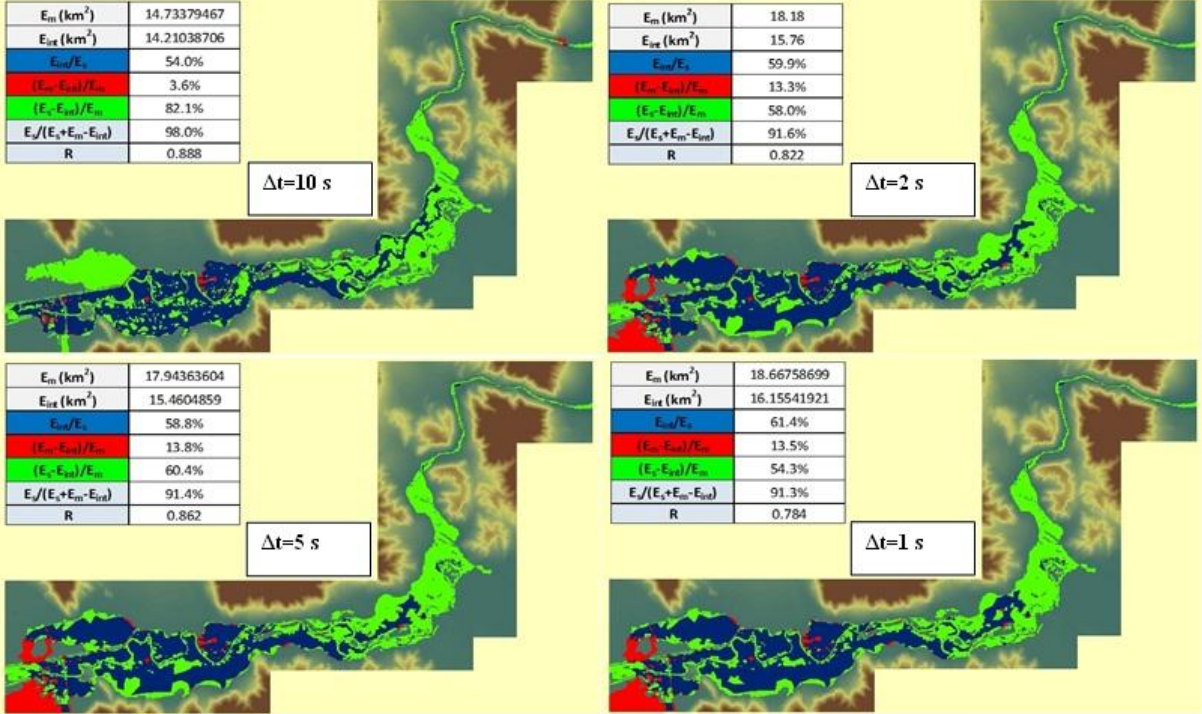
| $E_m$ (km$^2$) | 14.73379467 |
|---|---|
| $E_{int}$ (km$^2$) | 14.21038706 |
| $E_{int}/E_s$ | 54.0% |
| $(E_m-E_{int})/E_m$ | 3.6% |
| $(E_s-E_{int})/E_m$ | 82.1% |
| $E_s/(E_s+E_m-E_{int})$ | 98.0% |
| R | 0.888 |

$\Delta$t=10 s

| $E_m$ (km$^2$) | 18.18 |
|---|---|
| $E_{int}$ (km$^2$) | 15.76 |
| $E_{int}/E_s$ | 59.9% |
| $(E_m-E_{int})/E_m$ | 13.3% |
| $(E_s-E_{int})/E_m$ | 58.0% |
| $E_s/(E_s+E_m-E_{int})$ | 91.6% |
| R | 0.822 |

$\Delta$t=2 s

| $E_m$ (km$^2$) | 17.94363604 |
|---|---|
| $E_{int}$ (km$^2$) | 15.4604859 |
| $E_{int}/E_s$ | 58.8% |
| $(E_m-E_{int})/E_m$ | 13.8% |
| $(E_s-E_{int})/E_m$ | 60.4% |
| $E_s/(E_s+E_m-E_{int})$ | 91.4% |
| R | 0.862 |

$\Delta$t=5 s

| $E_m$ (km$^2$) | 18.66758699 |
|---|---|
| $E_{int}$ (km$^2$) | 16.15541921 |
| $E_{int}/E_s$ | 61.4% |
| $(E_m-E_{int})/E_m$ | 13.5% |
| $(E_s-E_{int})/E_m$ | 54.3% |
| $E_s/(E_s+E_m-E_{int})$ | 91.3% |
| R | 0.784 |

$\Delta$t=1 s